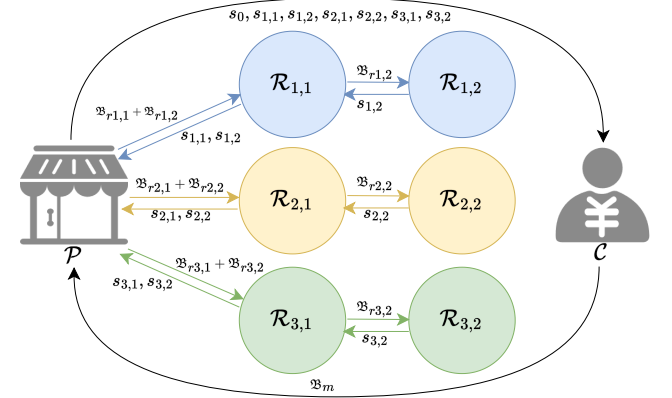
$s_0, s_{1,1}, s_{1,2}, s_{2,1}, s_{2,2}, s_{3,1}, s_{3,2}$

$\mathcal{R}_{1,1}$

$\mathfrak{B}_{r1,2}$

$s_{1,2}$

$\mathcal{R}_{1,2}$

$\mathfrak{B}_{r1,1} + \mathfrak{B}_{r1,2}$

$s_{1,1}, s_{1,2}$

$\mathfrak{B}_{r2,1} + \mathfrak{B}_{r2,2}$

$s_{2,1}, s_{2,2}$

$\mathcal{R}_{2,1}$

$\mathfrak{B}_{r2,2}$

$s_{2,2}$

$\mathcal{R}_{2,2}$

$\mathcal{P}$

$\mathcal{C}$

$\mathfrak{B}_{r3,1} + \mathfrak{B}_{r3,2}$

$s_{3,1}, s_{3,2}$

$\mathcal{R}_{3,1}$

$\mathfrak{B}_{r3,2}$

$s_{3,2}$

$\mathcal{R}_{3,2}$

$\mathfrak{B}_m$